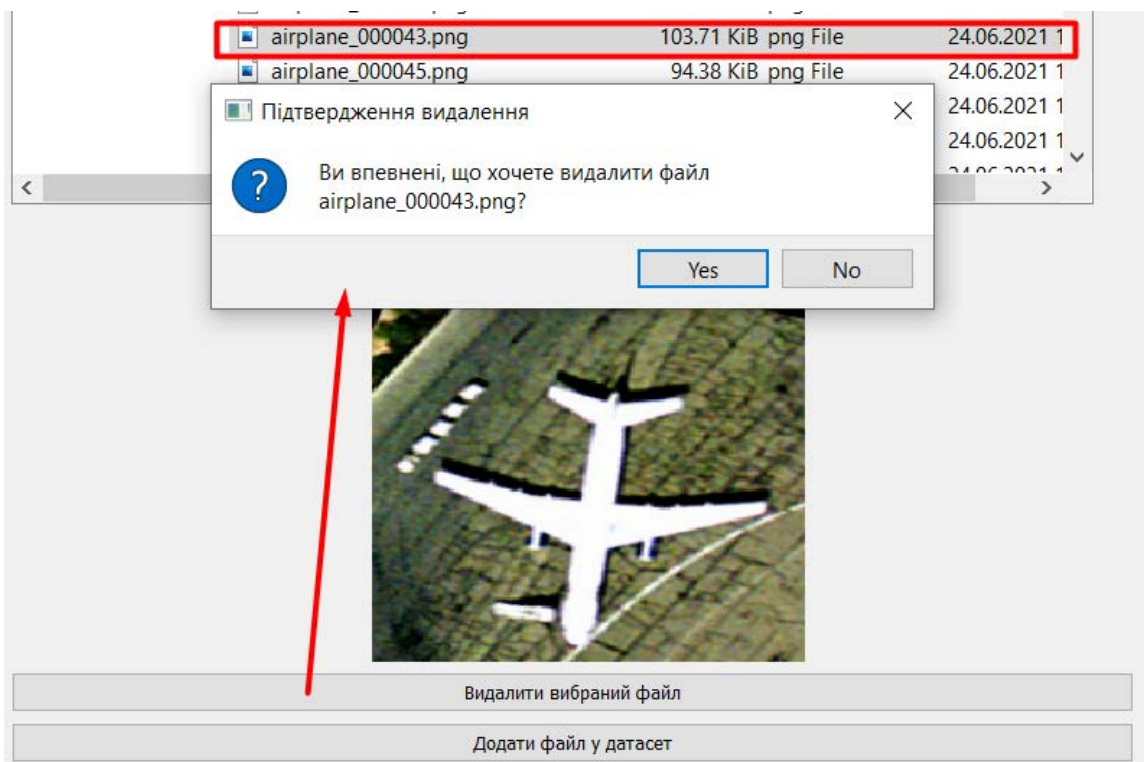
airplane_000043.png 103.71 KiB png File 24.06.2021 1
airplane_000045.png 94.38 KiB png File 24.06.2021 1
24.06.2021 1
24.06.2021 1

Підтвердження видалення

Ви впевнені, що хочете видалити файл airplane_000043.png?

Yes
No

Видалити вибраний файл

Додати файл у датасет